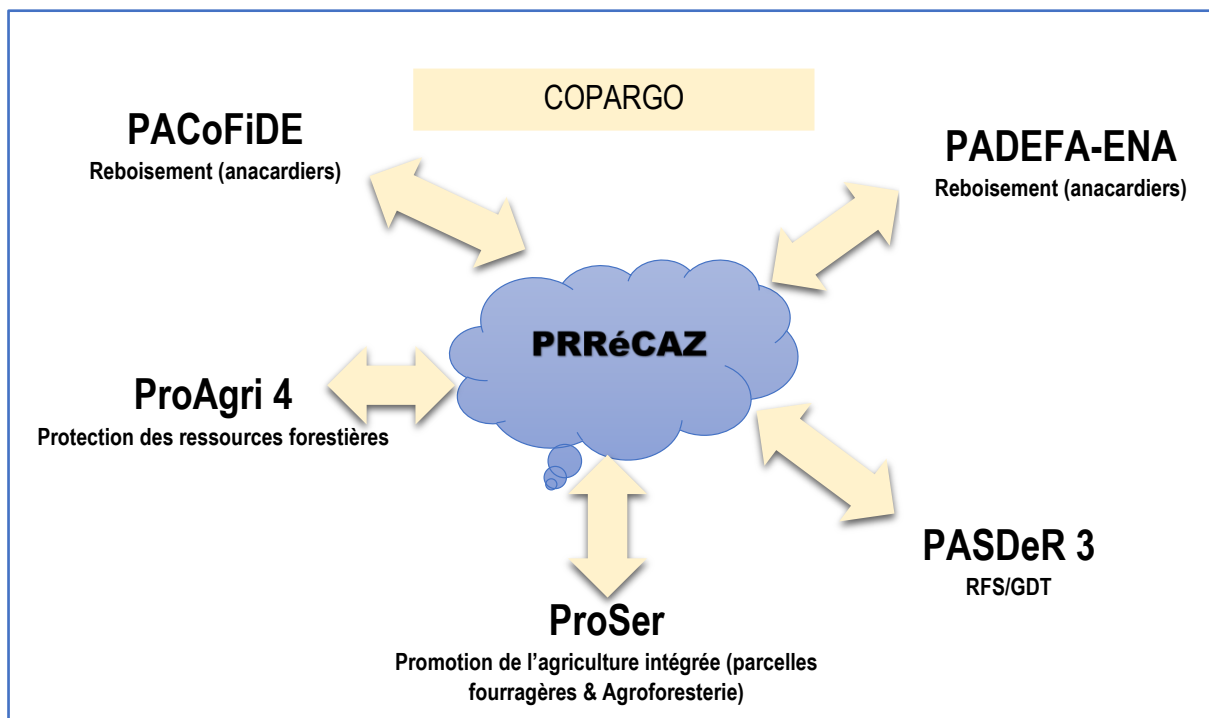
COPARGO

PACoFiDE
Reboisement (anacardiers)

PADEFA-ENA
Reboisement (anacardiers)

PRRéCAZ

ProAgri 4
Protection des ressources forestières

PASDeR 3
RFS/GDT

ProSer
Promotion de l'agriculture intégrée (parcelles fourragères & Agroforesterie)